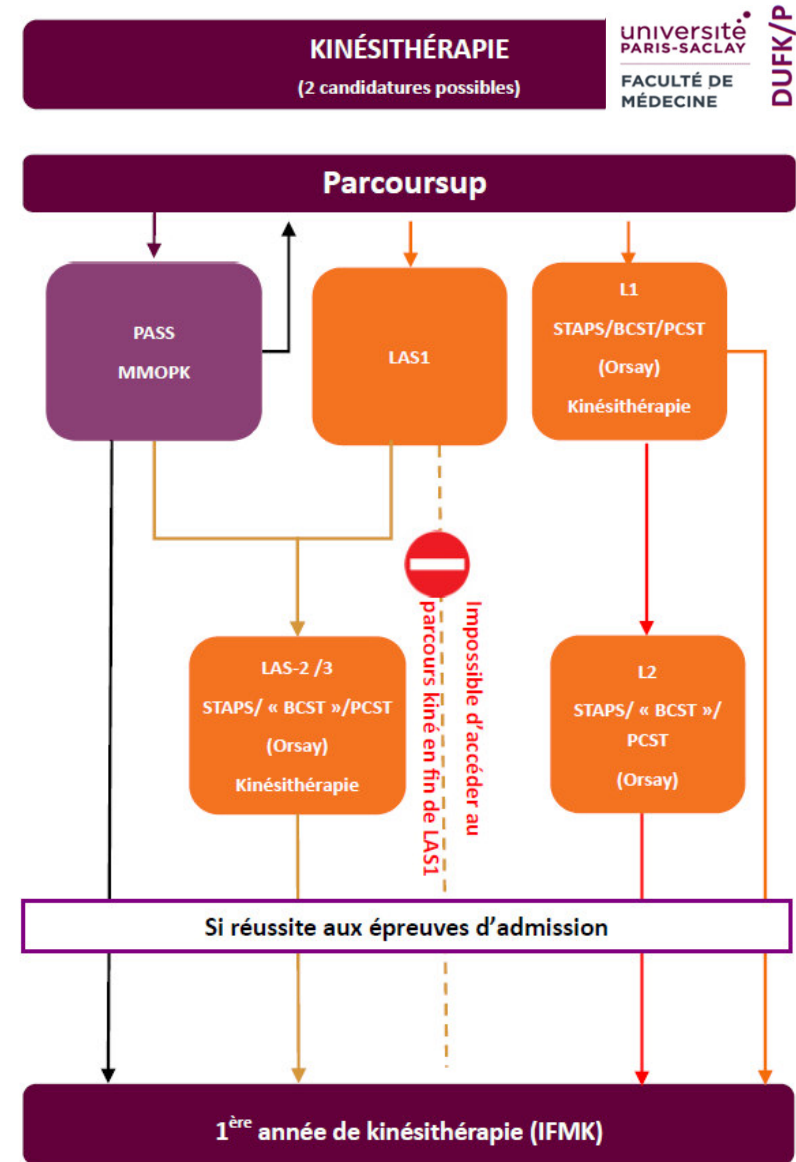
KINÉSITHÉRAPIE
(2 candidatures possibles)

université PARIS-SACLAY
FACULTÉ DE MÉDECINE

DUFK/P

Parcoursup

PASS
MMOPK

LAS1

L1
STAPS/BCST/PCST
(Orsay)
Kinésithérapie

Impossible d'accéder au parcours kiné en fin de LAS1

LAS-2 /3
STAPS/ « BCST »/PCST
(Orsay)
Kinésithérapie

L2
STAPS/ « BCST »/
PCST
(Orsay)

Si réussite aux épreuves d'admission

1$^{ère}$ année de kinésithérapie (IFMK)